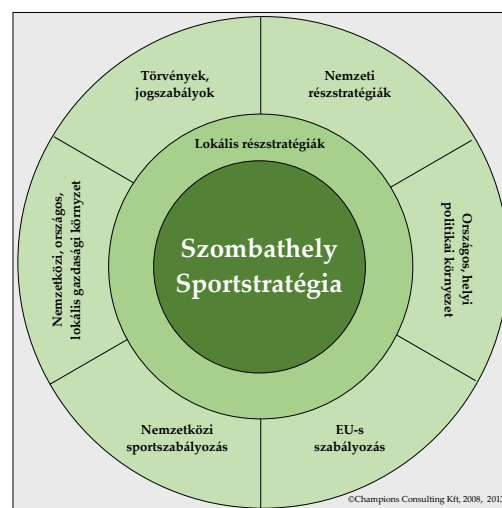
Törvények, jogszabályok

Nemzeti részstratégiák

Lokális részstratégiák

Nemzetközi, országos, lokális gazdasági környezet

Szombathely Sportstratégia

Országos, helyi politikai környezet

Nemzetközi sportszabályozás

EU-s szabályozás

©Champions Consulting Kft, 2008, 2012